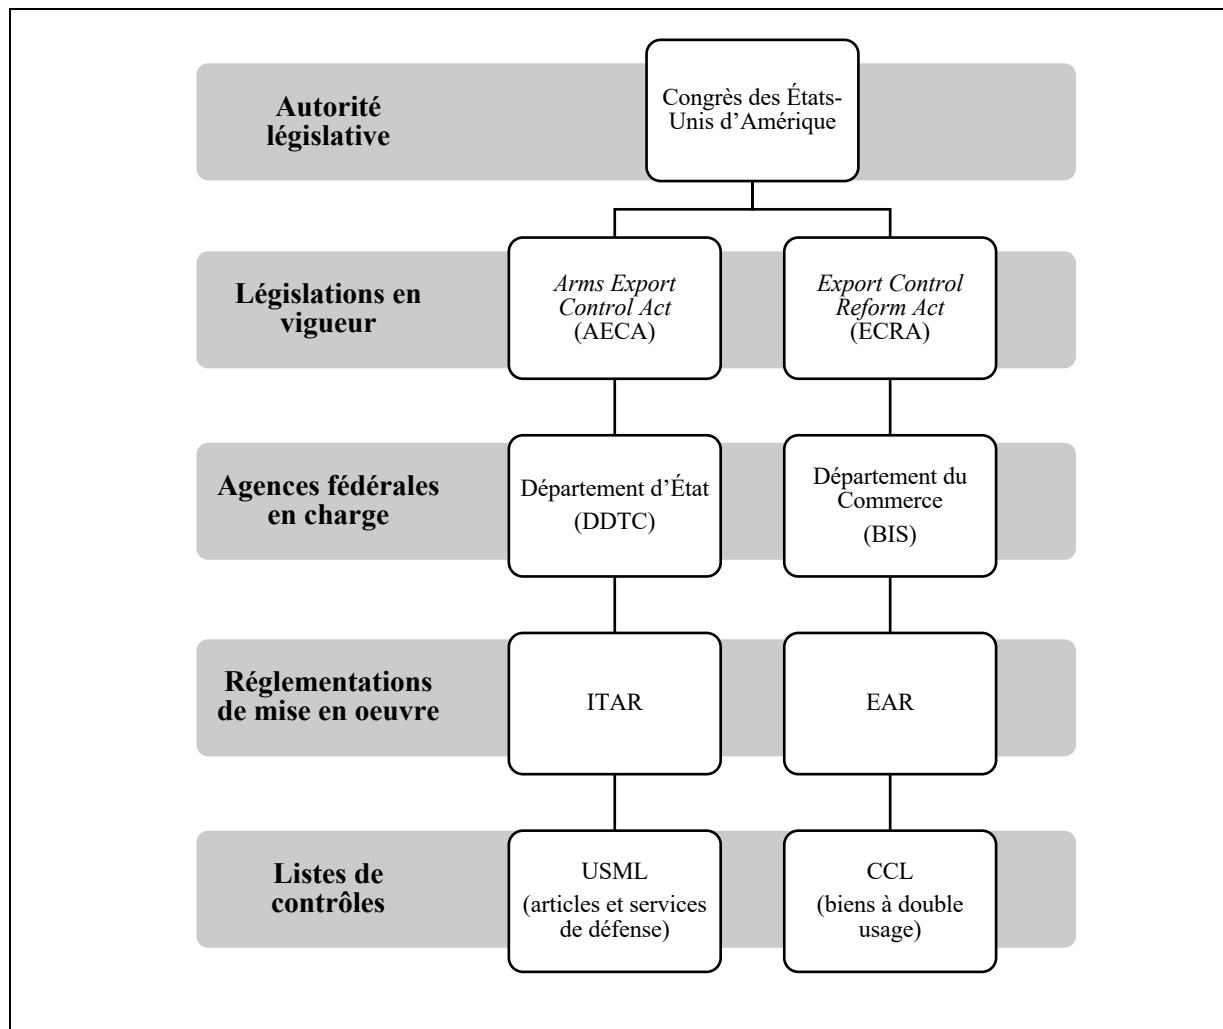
Autorité législative

Congrès des États-Unis d'Amérique

Législations en vigueur

*Arms Export Control Act* (AECA)

*Export Control Reform Act* (ECRA)

Agences fédérales en charge

Département d'État (DDTC)

Département du Commerce (BIS)

Réglementations de mise en oeuvre

ITAR

EAR

Listes de contrôles

USML (articles et services de défense)

CCL (biens à double usage)